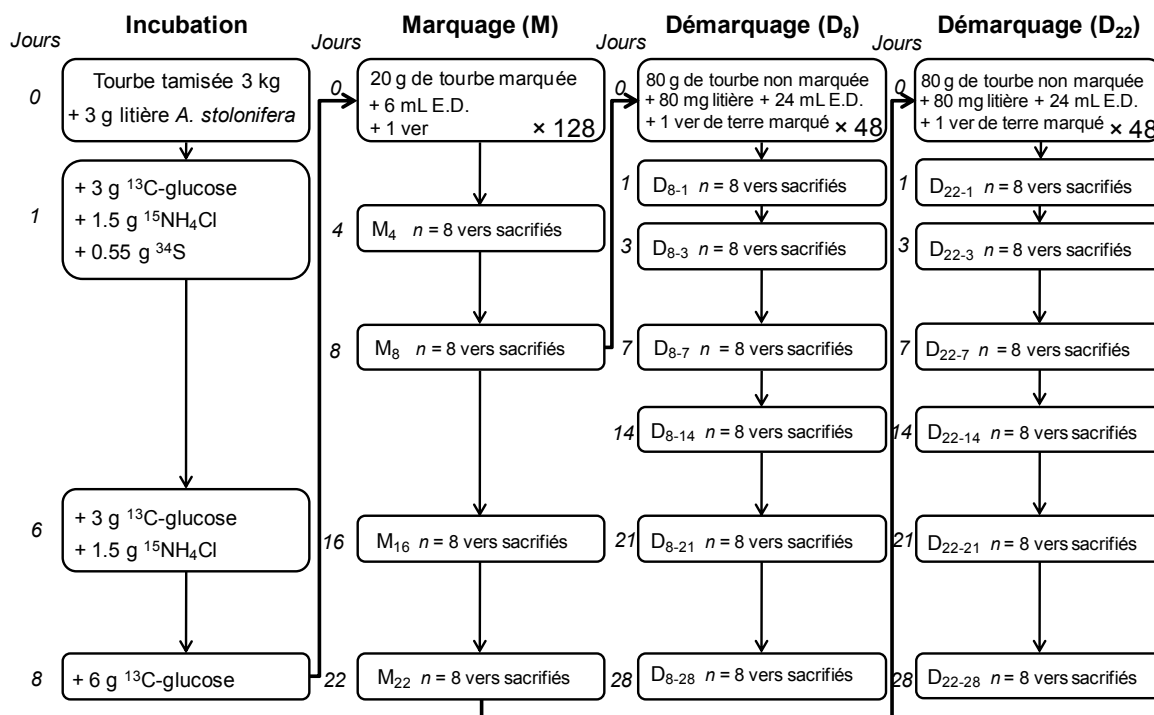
Jours

Incubation

0 Tourbe tamisée 3 kg + 3 g litière *A. stolonifera*

1 + 3 g $^{13}$C-glucose + 1.5 g $^{15}NH_4Cl$ + 0.55 g $^{34}$S

6 + 3 g $^{13}$C-glucose + 1.5 g $^{15}NH_4Cl$

8 + 6 g $^{13}$C-glucose

Jours

Marquage (M)

0 20 g de tourbe marquée + 6 mL E.D. + 1 ver × 128

4 $M_4$ $n$ = 8 vers sacrifiés

8 $M_8$ $n$ = 8 vers sacrifiés

16 $M_{16}$ $n$ = 8 vers sacrifiés

22 $M_{22}$ $n$ = 8 vers sacrifiés

Jours

Démarquage ($D_8$)

0 80 g de tourbe non marquée + 80 mg litière + 24 mL E.D. + 1 ver de terre marqué × 48

1 $D_{8-1}$ $n$ = 8 vers sacrifiés

3 $D_{8-3}$ $n$ = 8 vers sacrifiés

7 $D_{8-7}$ $n$ = 8 vers sacrifiés

14 $D_{8-14}$ $n$ = 8 vers sacrifiés

21 $D_{8-21}$ $n$ = 8 vers sacrifiés

28 $D_{8-28}$ $n$ = 8 vers sacrifiés

Jours

Démarquage ($D_{22}$)

0 80 g de tourbe non marquée + 80 mg litière + 24 mL E.D. + 1 ver de terre marqué × 48

1 $D_{22-1}$ $n$ = 8 vers sacrifiés

3 $D_{22-3}$ $n$ = 8 vers sacrifiés

7 $D_{22-7}$ $n$ = 8 vers sacrifiés

14 $D_{22-14}$ $n$ = 8 vers sacrifiés

21 $D_{22-21}$ $n$ = 8 vers sacrifiés

28 $D_{22-28}$ $n$ = 8 vers sacrifiés